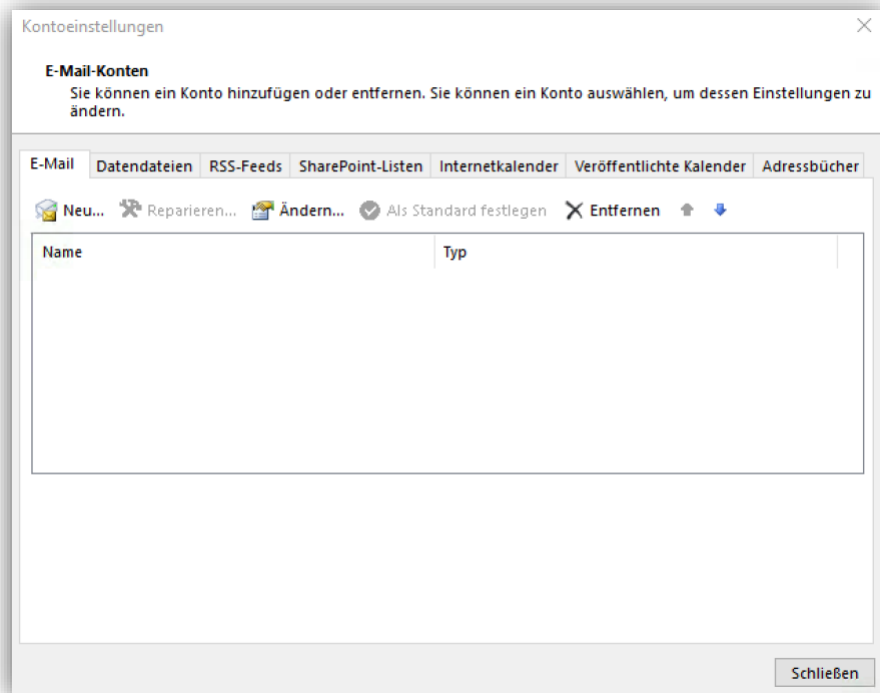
Kontoeinstellungen

E-Mail-Konten
Sie können ein Konto hinzufügen oder entfernen. Sie können ein Konto auswählen, um dessen Einstellungen zu ändern.

E-Mail | Datendateien | RSS-Feeds | SharePoint-Listen | Internetkalender | Veröffentlichte Kalender | Adressbücher

Neu... Reparieren... Ändern... Als Standard festlegen Entfernen

| Name | Typ |
|---|---|

Schließen